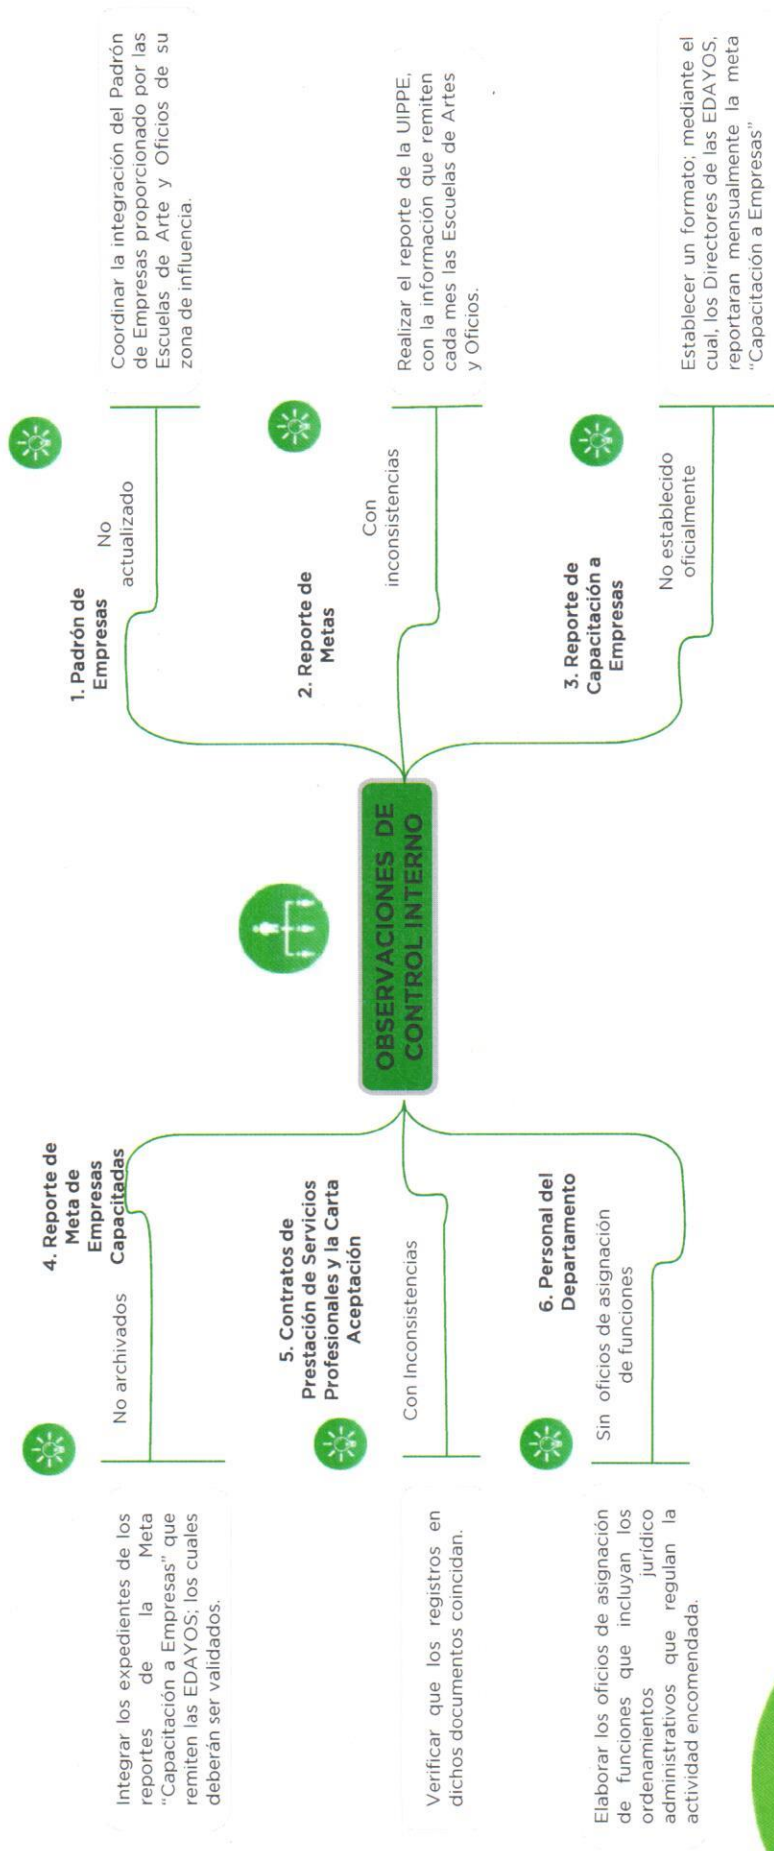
OBSERVACIONES DE CONTROL INTERNO

1. Padrón de Empresas

No actualizado

Coordinar la integración del Padrón de Empresas proporcionado por las Escuelas de Arte y Oficios de su zona de influencia.

2. Reporte de Metas

Con inconsistencias

Realizar el reporte de la UIPPE, con la información que remiten cada mes las Escuelas de Artes y Oficios.

3. Reporte de Capacitación a Empresas

No establecido oficialmente

Establecer un formato; mediante el cual, los Directores de las EDAYOS, reportaran mensualmente la meta "Capacitación a Empresas"

4. Reporte de Meta de Empresas Capacitadas

No archivados

Integrar los expedientes de los reportes de la Meta "Capacitación a Empresas" que remiten las EDAYOS; los cuales deberán ser validados.

5. Contratos de Prestación de Servicios Profesionales y la Carta Aceptación

Con Inconsistencias

Verificar que los registros en dichos documentos coincidan.

6. Personal del Departamento

Sin oficios de asignación de funciones

Elaborar los oficios de asignación de funciones que incluyan los ordenamientos jurídico administrativos que regulan la actividad encomendada.